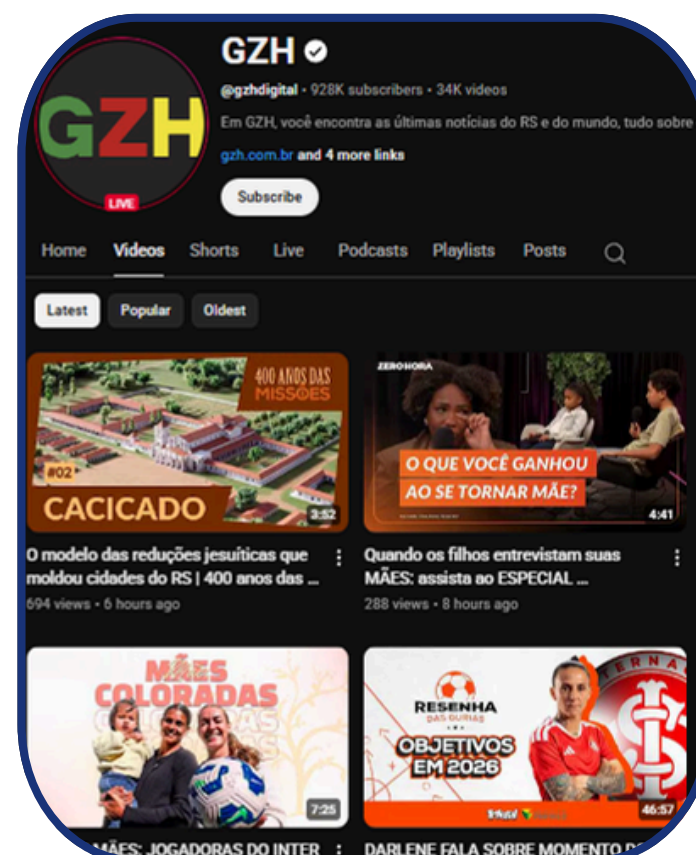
GZH
LIVE
GZH
@gzhdigital • 928K subscribers • 34K videos
Em GZH, você encontra as últimas notícias do RS e do mundo, tudo sobre
gzh.com.br and 4 more links
Subscribe

Home Videos Shorts Live Podcasts Playlists Posts

Latest Popular Oldest

400 ANOS DAS MISSÕES
#02
CACICADO
3:52
O modelo das reduções jesuíticas que moldou cidades do RS | 400 anos das ...
694 views • 6 hours ago

ZERO HORA
O QUE VOCÊ GANHOU AO SE TORNAR MÃE?
4:41
Quando os filhos entrevistam suas MÃES: assista ao ESPECIAL ...
288 views • 8 hours ago

MÃES COLORADAS
7:25
MÃES: JOGADORAS DO INTER

RESENHA DAS GURIAS
OBJETIVOS EM 2026
46:57
DARLENE FALA SOBRE MOMENTO D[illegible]